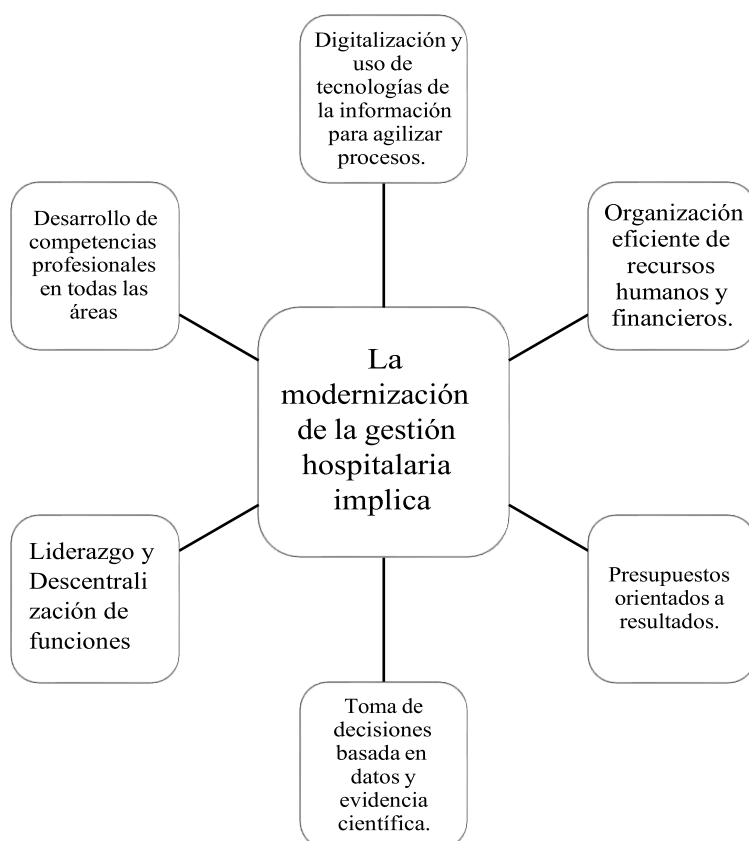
Digitalización y uso de tecnologías de la información para agilizar procesos.

Desarrollo de competencias profesionales en todas las áreas

Organización eficiente de recursos humanos y financieros.

La modernización de la gestión hospitalaria implica

Liderazgo y Descentralización de funciones

Presupuestos orientados a resultados.

Toma de decisiones basada en datos y evidencia científica.